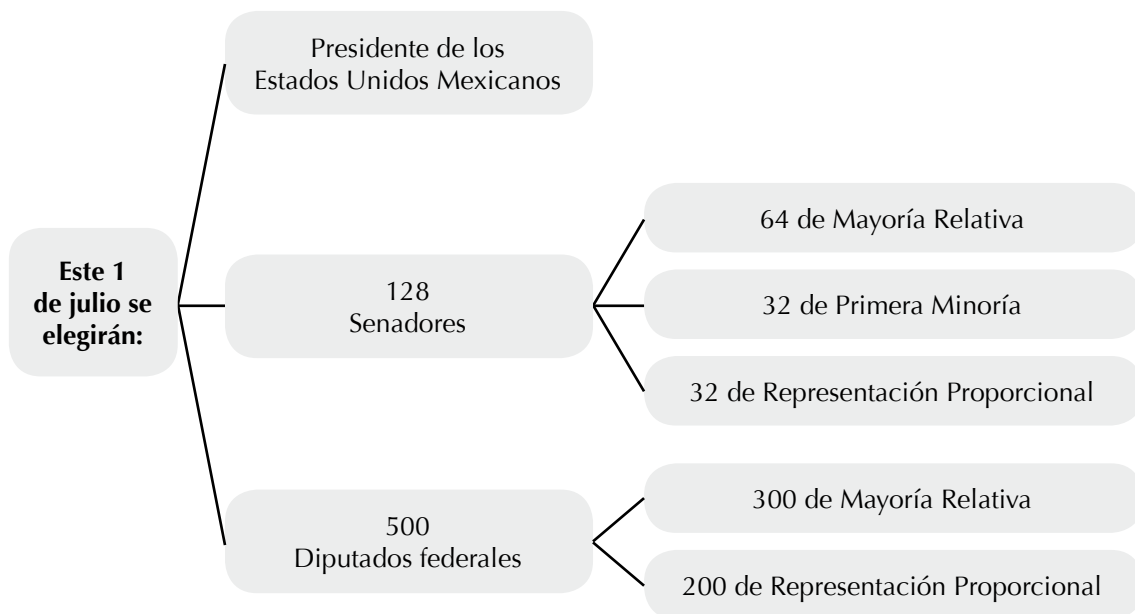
Este 1 de julio se elegirán:

Presidente de los Estados Unidos Mexicanos

128 Senadores

64 de Mayoría Relativa

32 de Primera Minoría

32 de Representación Proporcional

500 Diputados federales

300 de Mayoría Relativa

200 de Representación Proporcional